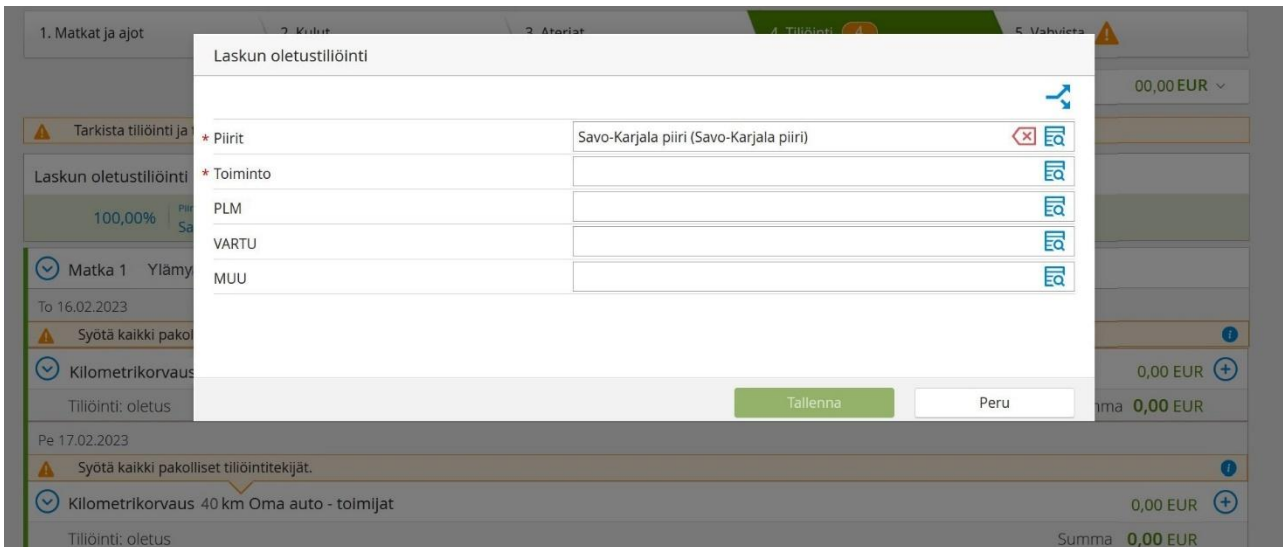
1. Matkat ja ajot
2. Kulut
3. Ateriat
4. Tiliöinti 4
5. Vahvista

Laskun oletustiliöinti

00,00 EUR

Tarkista tiliöinti ja t

Laskun oletustiliöinti

100,00% Sa

Matka 1 Ylämy

To 16.02.2023

Syötä kaikki pakol

Kilometrikorvaus

Tiliöinti: oletus

* Piirit | Savo-Karjala piiri (Savo-Karjala piiri)
* Toiminto
PLM
VARTU
MUU

Tallenna
Peru

0,00 EUR

mma 0,00 EUR

Pe 17.02.2023

Syötä kaikki pakolliset tiliöintitekijät.

Kilometrikorvaus 40 km Oma auto - toimijat

0,00 EUR

Tiliöinti: oletus

Summa 0,00 EUR